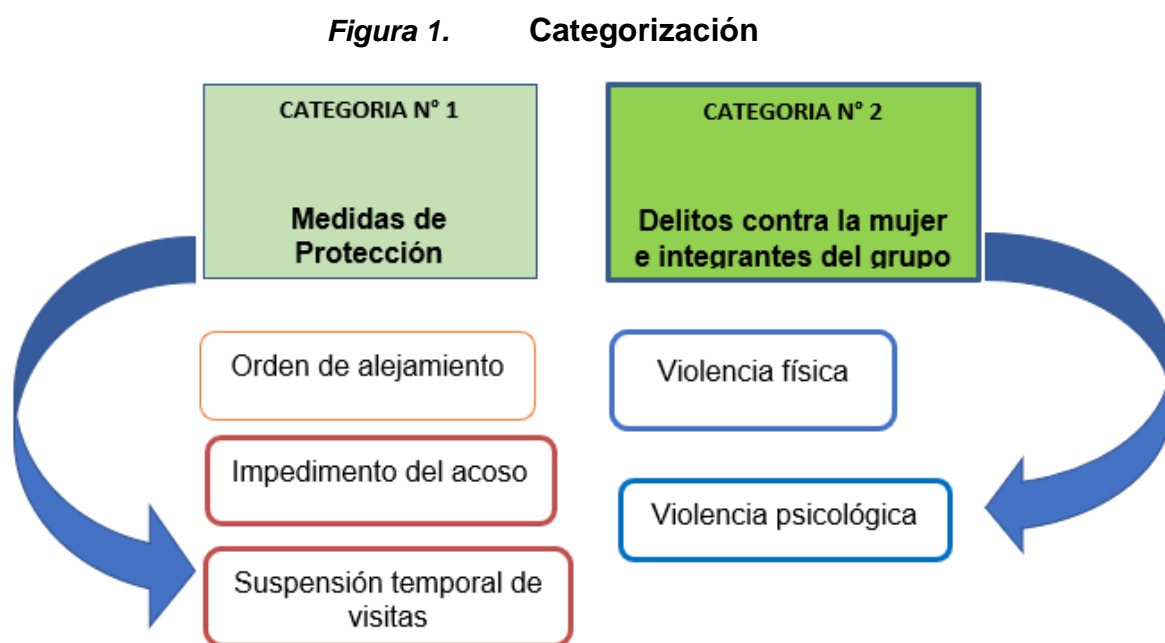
*Figura 1.* **Categorización**

CATEGORIA N° 1

**Medidas de Protección**

CATEGORIA N° 2

**Delitos contra la mujer e integrantes del grupo**

Orden de alejamiento

Impedimento del acoso

Suspensión temporal de visitas

Violencia física

Violencia psicológica